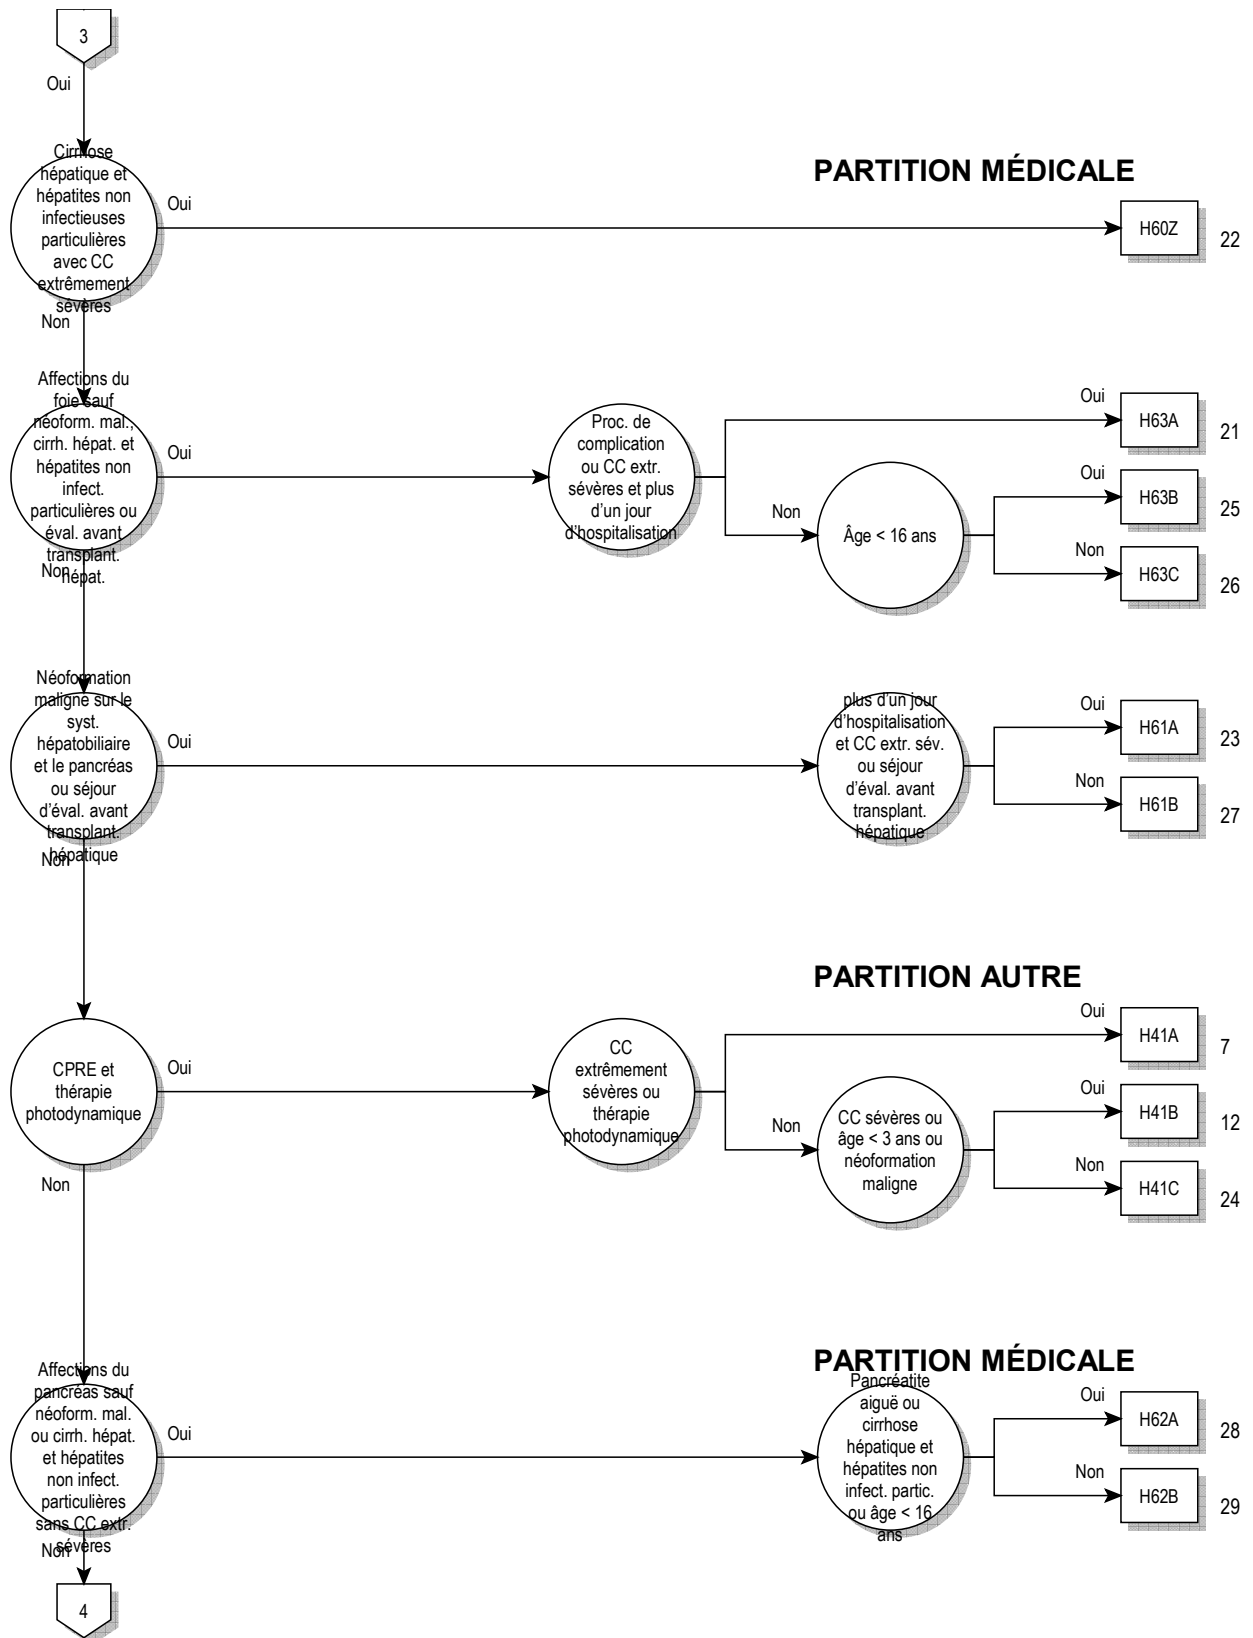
3

Oui

Cirrhose hépatique et hépatites non infectieuses particulières avec CC extrêmement sévères

PARTITION MÉDICALE

Oui

H60Z 22

Non

Affections du foie sauf néoform. mal., cirrh. hépat. et hépatites non infect. particulières ou éval. avant transplant. hépat.

Oui

Proc. de complication ou CC extr. sévères et plus d'un jour d'hospitalisation

Oui

H63A 21

Non

Âge < 16 ans

Oui

H63B 25

Non

H63C 26

Non

Néoformation maligne sur le syst. hépatobiliaire et le pancréas ou séjour d'éval. avant transplant. hépatique

Oui

plus d'un jour d'hospitalisation et CC extr. sév. ou séjour d'éval. avant transplant. hépatique

Oui

H61A 23

Non

H61B 27

Non

PARTITION AUTRE

CPRE et thérapie photodynamique

Oui

CC extrêmement sévères ou thérapie photodynamique

Oui

H41A 7

Non

CC sévères ou âge < 3 ans ou néoformation maligne

Oui

H41B 12

Non

H41C 24

Non

PARTITION MÉDICALE

Affections du pancréas sauf néoform. mal. ou cirrh. hépat. et hépatites non infect. particulières sans CC extr. sévères

Oui

Pancréatite aiguë ou cirrhose hépatique et hépatites non infect. partic. ou âge < 16 ans

Oui

H62A 28

Non

H62B 29

Non

4